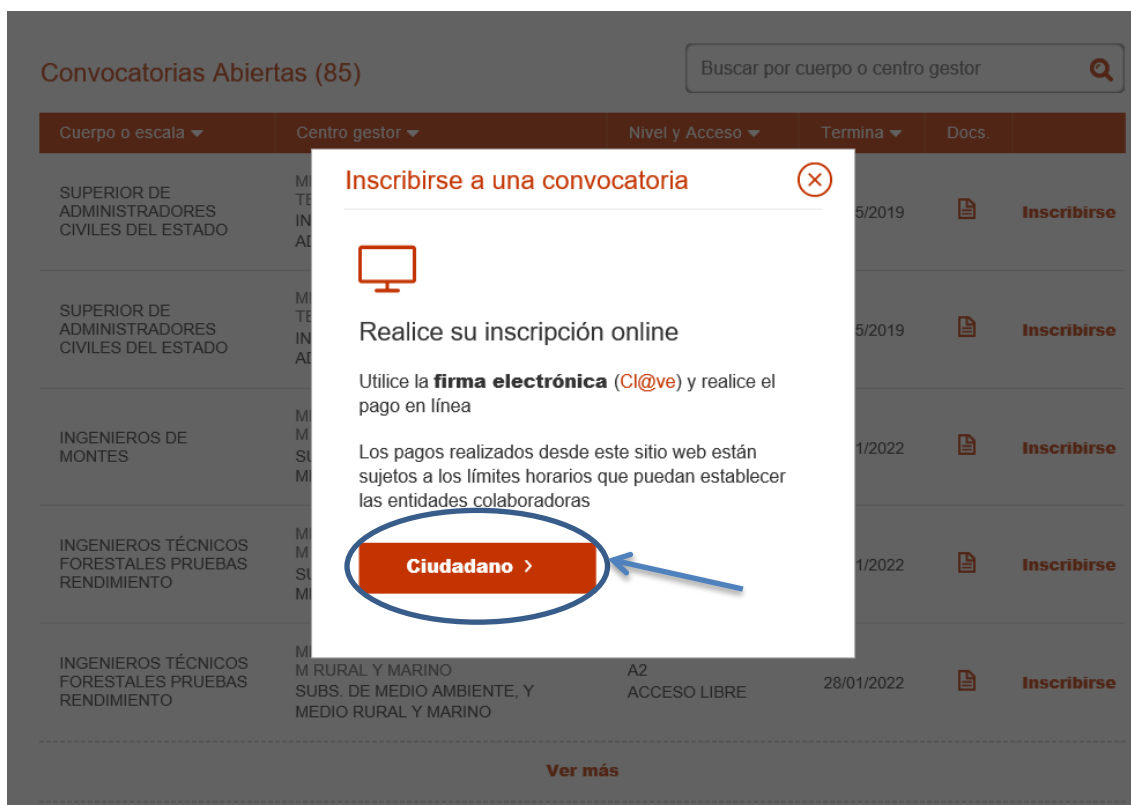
Convocatorias Abiertas (85)

Buscar por cuerpo o centro gestor

| Cuerpo o escala | Centro gestor | Nivel y Acceso | Termina | Docs. | |
|---|---|---|---|---|---|
| SUPERIOR DE ADMINISTRADORES CIVILES DEL ESTADO | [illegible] | | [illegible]5/2019 | | Inscribirse |
| SUPERIOR DE ADMINISTRADORES CIVILES DEL ESTADO | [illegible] | | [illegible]5/2019 | | Inscribirse |
| INGENIEROS DE MONTES | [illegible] | | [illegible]1/2022 | | Inscribirse |
| INGENIEROS TÉCNICOS FORESTALES PRUEBAS RENDIMIENTO | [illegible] | | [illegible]1/2022 | | Inscribirse |
| INGENIEROS TÉCNICOS FORESTALES PRUEBAS RENDIMIENTO | M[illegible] M RURAL Y MARINO SUBS. DE MEDIO AMBIENTE, Y MEDIO RURAL Y MARINO | A2 ACCESO LIBRE | 28/01/2022 | | Inscribirse |

Ver más

Inscribirse a una convocatoria

Realice su inscripción online

Utilice la firma electrónica (Cl@ve) y realice el pago en línea

Los pagos realizados desde este sitio web están sujetos a los límites horarios que puedan establecer las entidades colaboradoras

Ciudadano ›